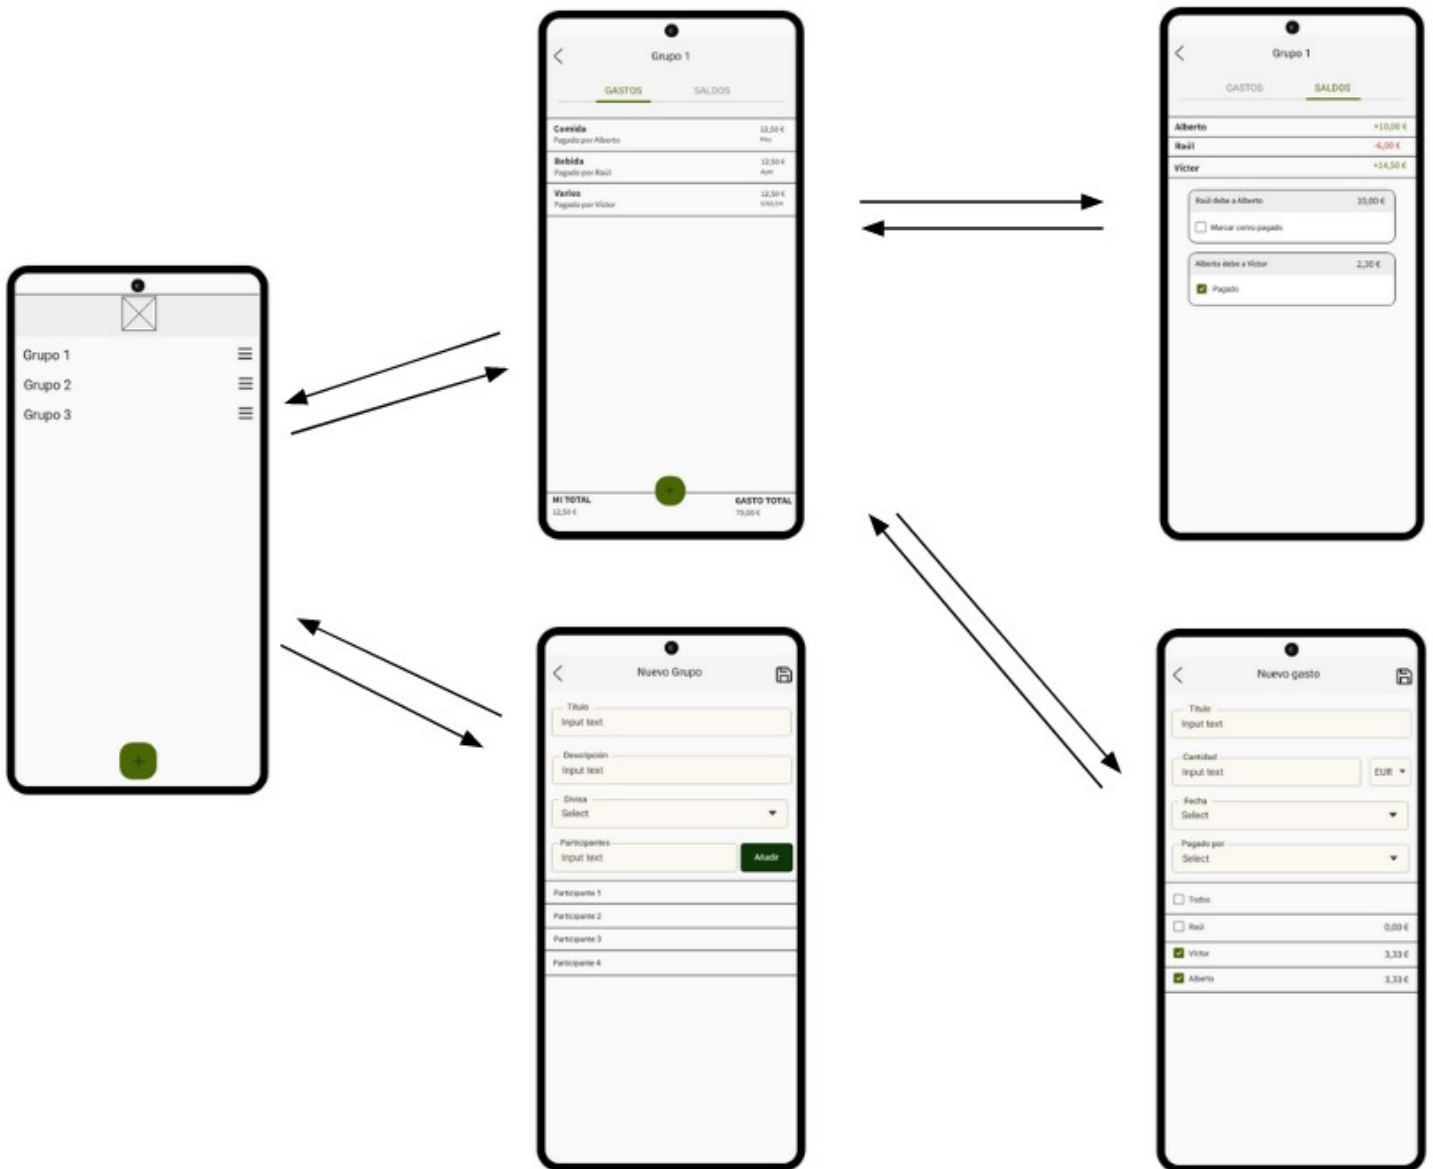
Grupo 1

GASTOS SALDOS

Comida
Pagado por Alberto
12,50 €
Hoy

Bebida
Pagado por Raúl
12,50 €
Ayer

Varios
Pagado por Victor
12,50 €
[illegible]

MI TOTAL
12,50 €

GASTO TOTAL
70,00 €

Grupo 1

GASTOS SALDOS

Alberto +10,00 €
Raúl -6,00 €
Victor +14,50 €

Raúl debe a Alberto 10,00 €
Marcar como pagado

Alberto debe a Victor 2,30 €
Pagado

Grupo 1
Grupo 2
Grupo 3

+

Nuevo Grupo

Título
Input text

Descripción
Input text

Divisa
Select

Participantes
Input text
Añadir

Participante 1
Participante 2
Participante 3
Participante 4

Nuevo gasto

Título
Input text

Cantidad
Input text
EUR

Fecha
Select

Pagado por
Select

Todos
Raúl 0,00 €
Victor 3,33 €
Alberto 3,33 €